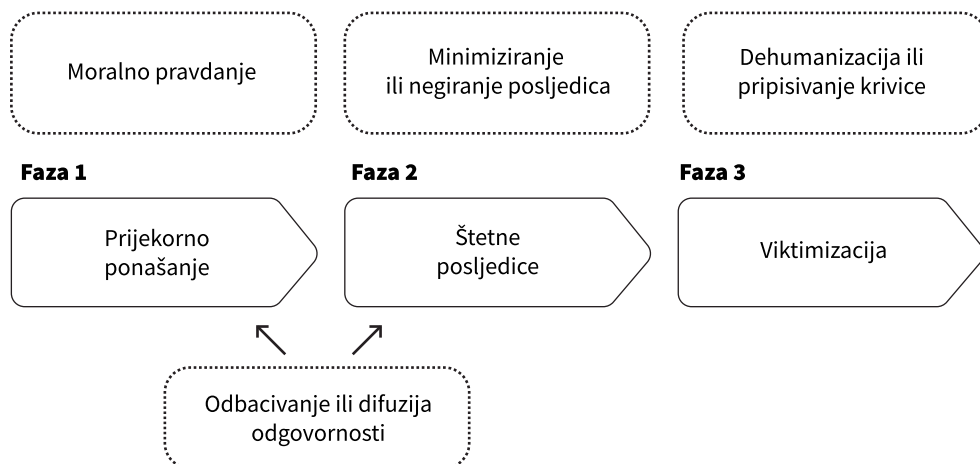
Moralno pravdanje

Minimiziranje ili negiranje posljedica

Dehumanizacija ili pripisivanje krivice

Faza 1

Prijekorno ponašanje

Faza 2

Štetne posljedice

Faza 3

Viktimizacija

Odbacivanje ili difuzija odgovornosti